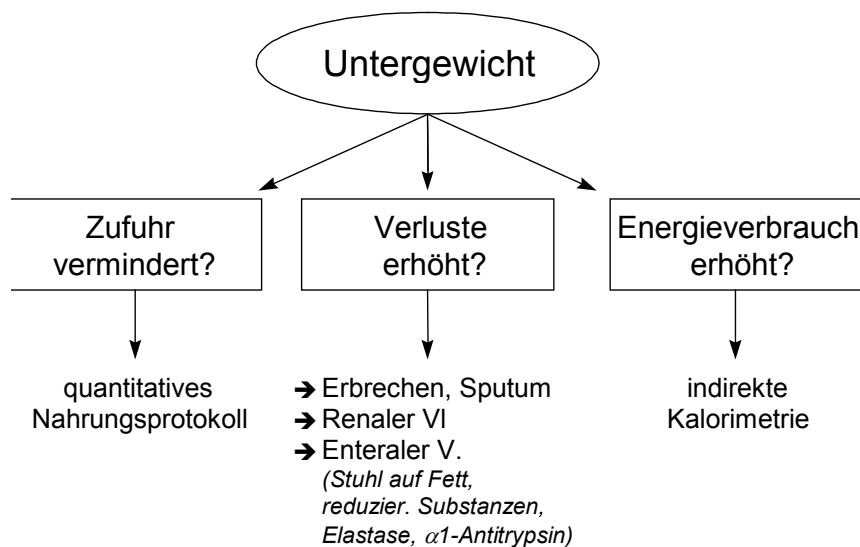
Untergewicht

Zufuhr vermindert?

quantitatives Nahrungsprotokoll

Verluste erhöht?

➔ Erbrechen, Sputum
➔ Renaler Vl
➔ Enteraler V.
(Stuhl auf Fett, reduzier. Substanzen, Elastase, $\alpha$1-Antitrypsin)

Energieverbrauch erhöht?

indirekte Kalorimetrie